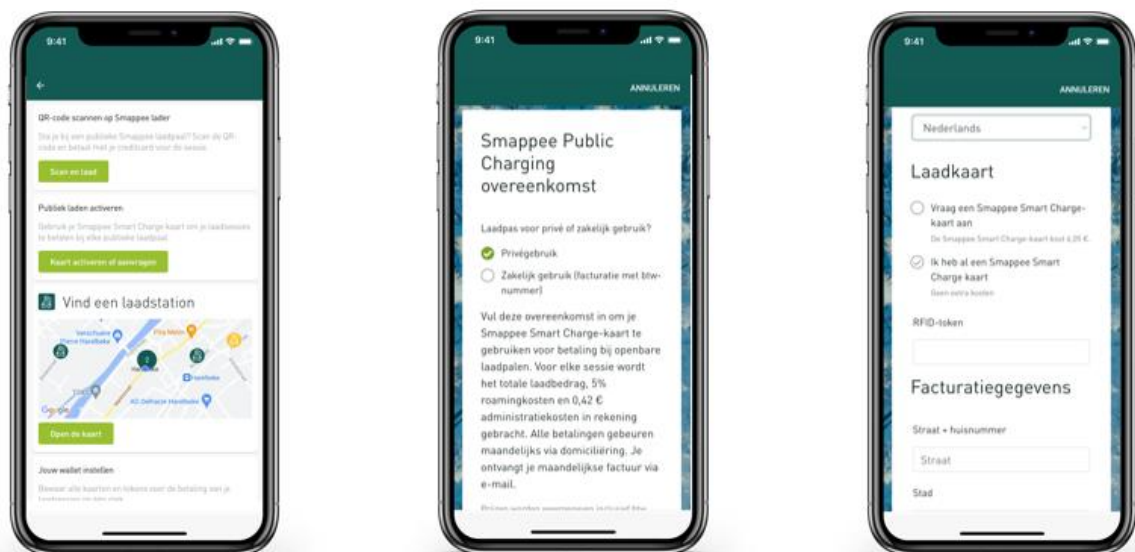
9:41

QR-code scannen op Smappee lader

Sta je bij een publieke Smappee laadpaal? Scan de QR-code en betaal met je creditcard voor de sessie.

Scan en laad

Publiek laden activeren

Gebruik je Smappee Smart Charge kaart om je laadsessies te betalen bij elke publieke laadpaal.

Kaart activeren of aanvragen

Vind een laadstation

Google

Open de kaart

Jouw wallet instellen

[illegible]

9:41

ANNULEREN

Smappee Public Charging overeenkomst

Laadpas voor privé of zakelijk gebruik?

Privégebruik

Zakelijk gebruik (facturatie met btw-nummer)

Vul deze overeenkomst in om je Smappee Smart Charge-kaart te gebruiken voor betaling bij openbare laadpalen. Voor elke sessie wordt het totale laadbedrag, 5% roamingkosten en 0,42 € administratiekosten in rekening gebracht. Alle betalingen gebeuren maandelijks via domiciliëring. Je ontvangt je maandelijkse factuur via e-mail.

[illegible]

9:41

ANNULEREN

Nederlands

Laadkaart

Vraag een Smappee Smart Charge-kaart aan

De Smappee Smart Charge-kaart kost 6,05 €.

Ik heb al een Smappee Smart Charge kaart

Geen extra kosten

RFID-token

Facturatiegegevens

Straat + huisnummer

Straat

Stad